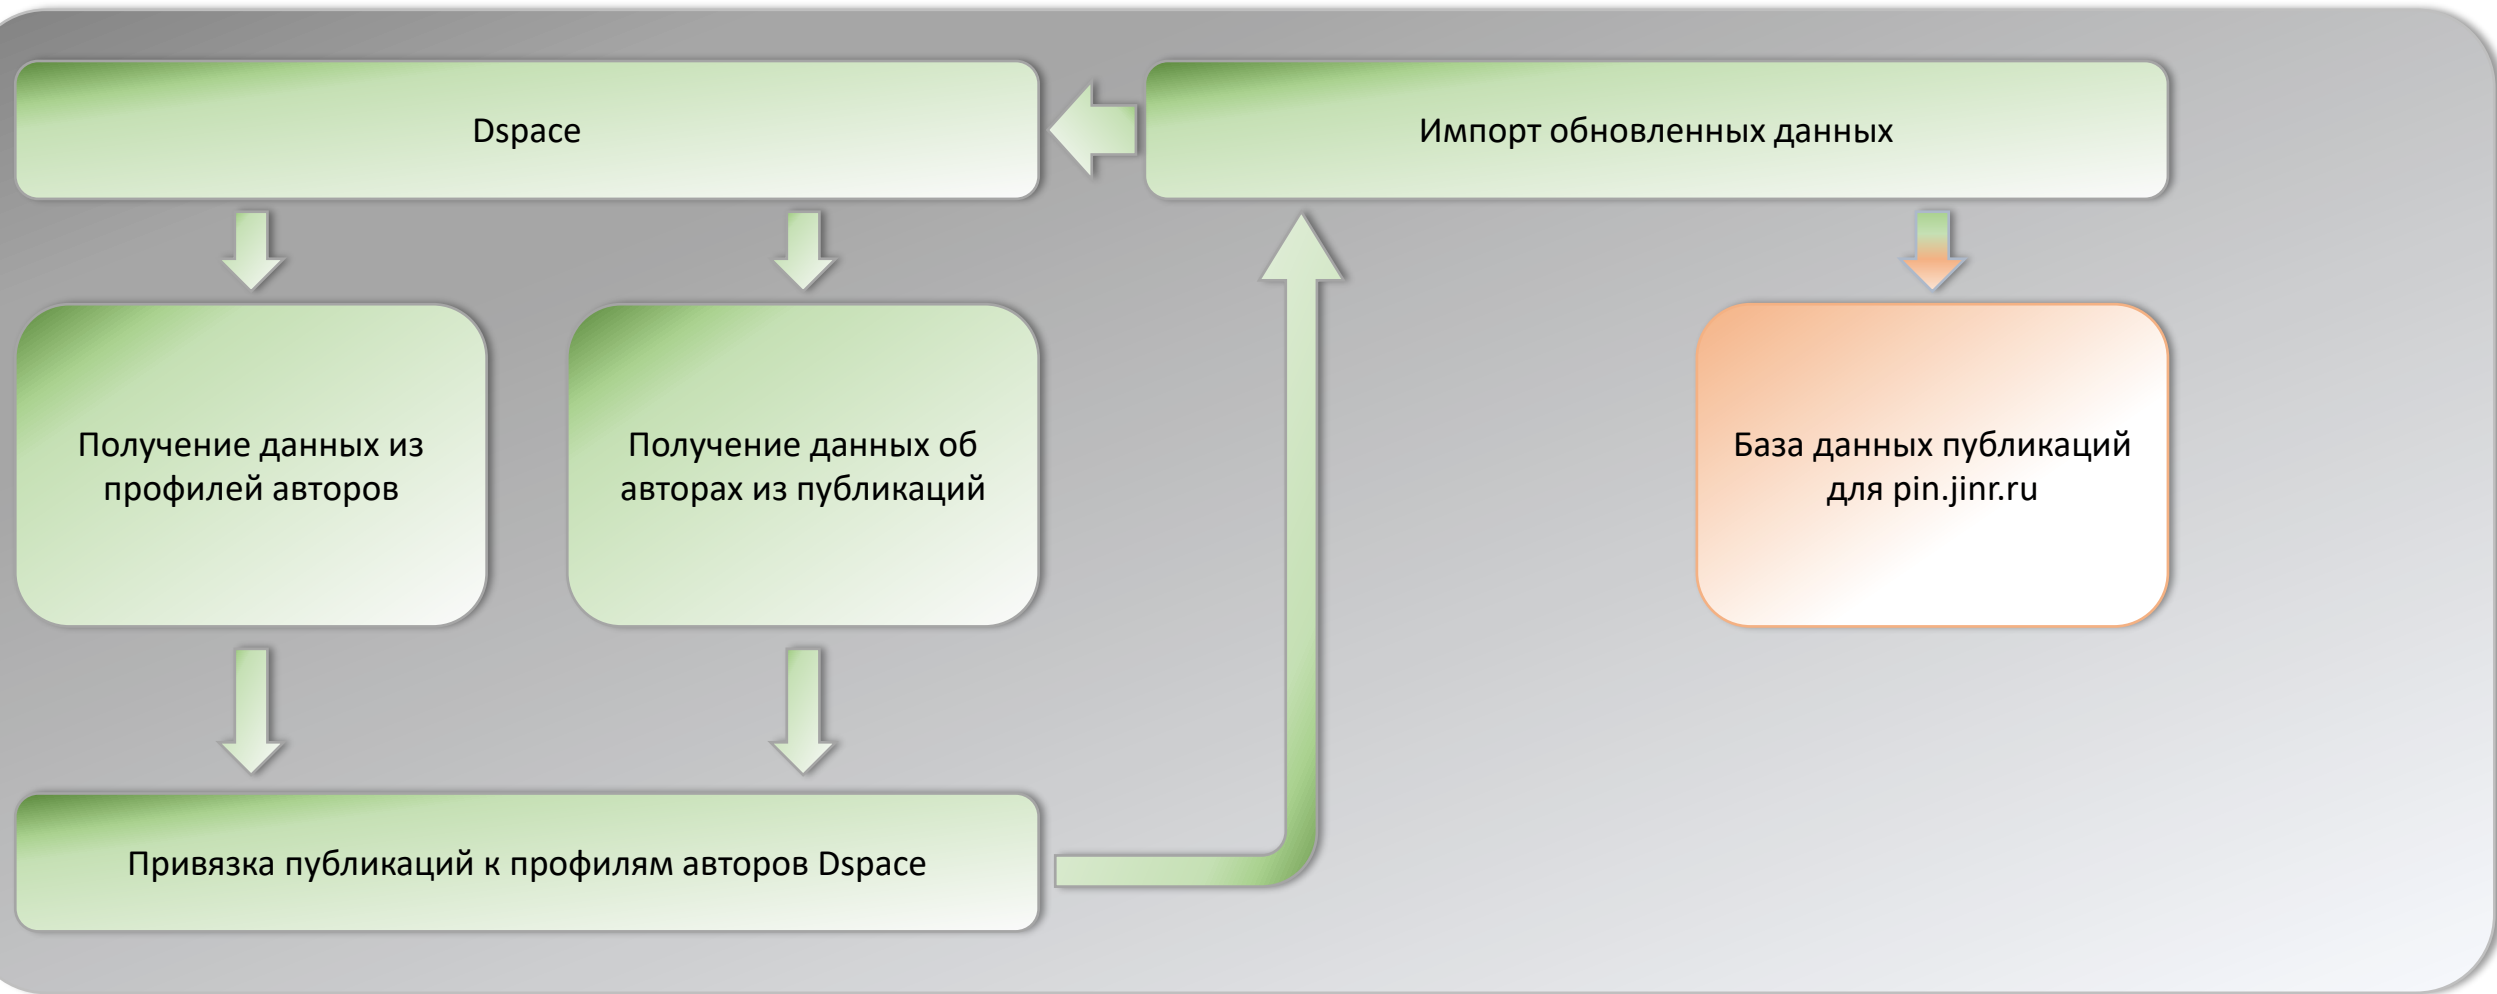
Dspace

Импорт обновленных данных

Получение данных из профилей авторов

Получение данных об авторах из публикаций

База данных публикаций для pin.jinr.ru

Привязка публикаций к профилям авторов Dspace